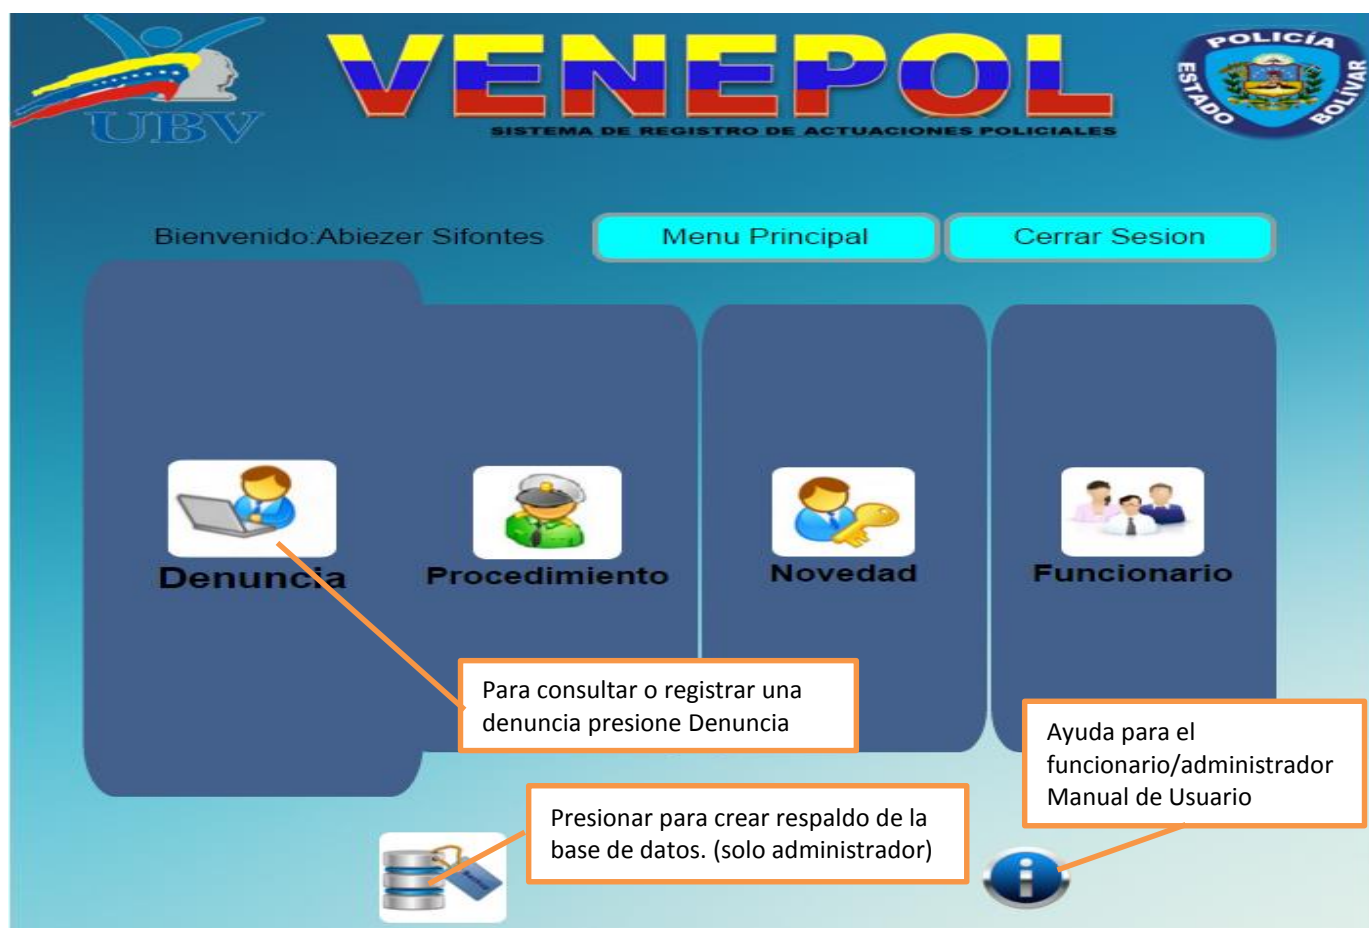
UBV

VENEPOL

SISTEMA DE REGISTRO DE ACTUACIONES POLICIALES

POLICÍA ESTADO BOLÍVAR

Bienvenido:Abiezer Sifontes

Menu Principal

Cerrar Sesion

Denuncia

Procedimiento

Novedad

Funcionario

Para consultar o registrar una denuncia presione Denuncia

Ayuda para el funcionario/administrador Manual de Usuario

Presionar para crear respaldo de la base de datos. (solo administrador)